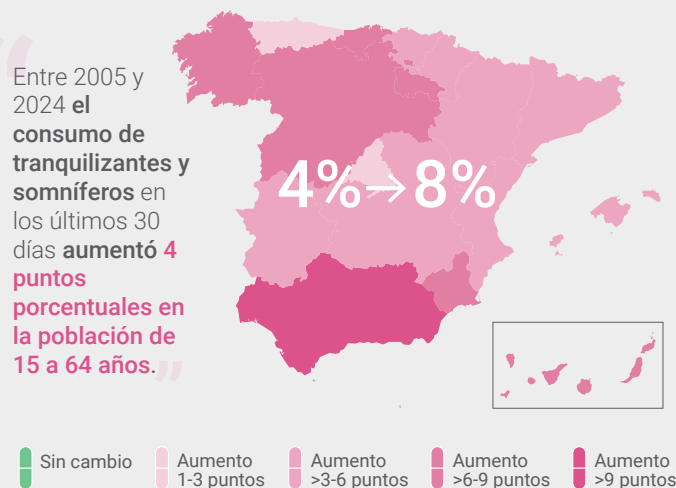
Entre 2005 y 2024 **el consumo de tranquilizantes y somníferos** en los últimos 30 días **aumentó 4 puntos porcentuales en la población de 15 a 64 años**.

4%→8%

Sin cambio

Aumento 1-3 puntos

Aumento >3-6 puntos

Aumento >6-9 puntos

Aumento >9 puntos